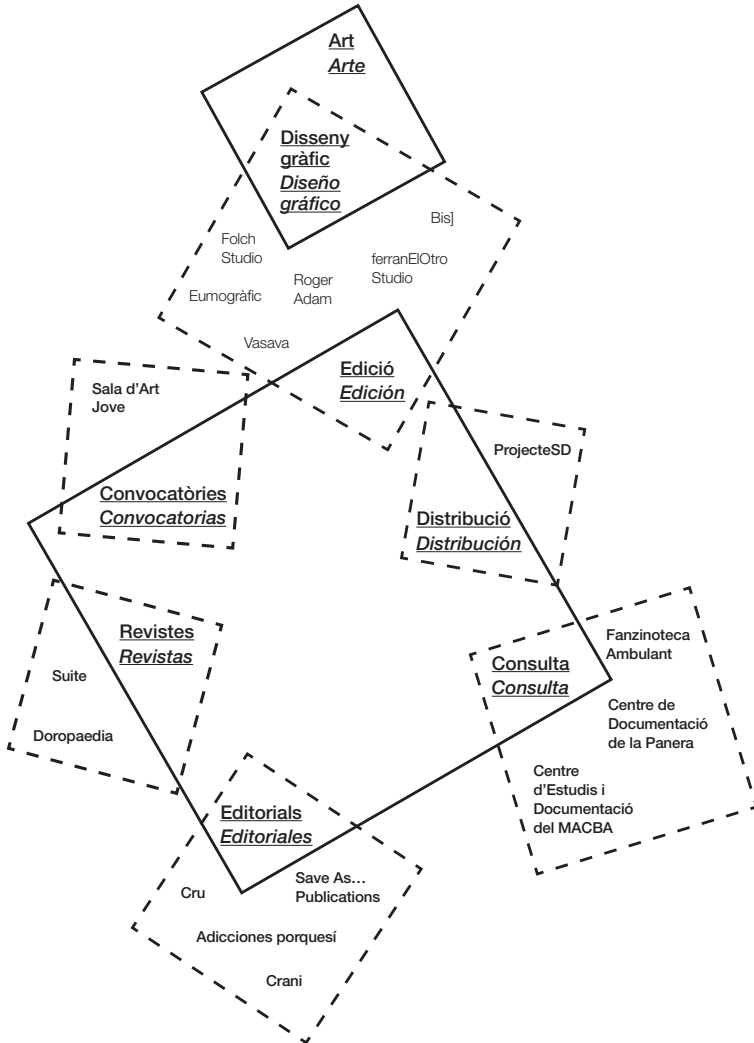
Art
*Arte*

Disseny gràfic
*Diseño gráfico*

Bis]

Folch Studio

ferranElOtro Studio

Roger Adam

Eumogràfic

Vasava

Edició
*Edición*

Sala d'Art Jove

ProjecteSD

Convocatòries
*Convocatorias*

Distribució
*Distribución*

Revistes
*Revistas*

Fanzinoteca Ambulant

Suite

Consulta
*Consulta*

Centre de Documentació de la Panera

Doropaedia

Centre d'Estudis i Documentació del MACBA

Editorials
*Editoriales*

Cru

Save As… Publications

Adicciones porquesí

Crani